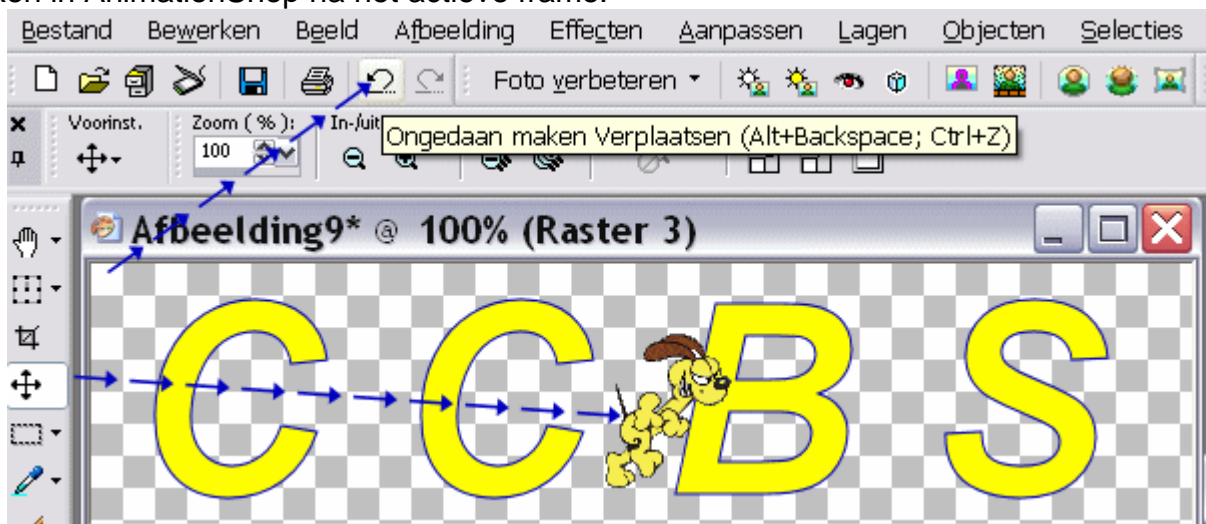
ken in AnimationShop na het actieve frame.

Bestand Bewerken Beeld Afbeelding Effecten Aanpassen Lagen Objecten Selecties

Foto verbeteren

Voorinst. Zoom ( % ): In-/uit

100

Ongedaan maken Verplaatsen (Alt+Backspace; Ctrl+Z)

Afbeelding9* @ 100% (Raster 3)

C C B S